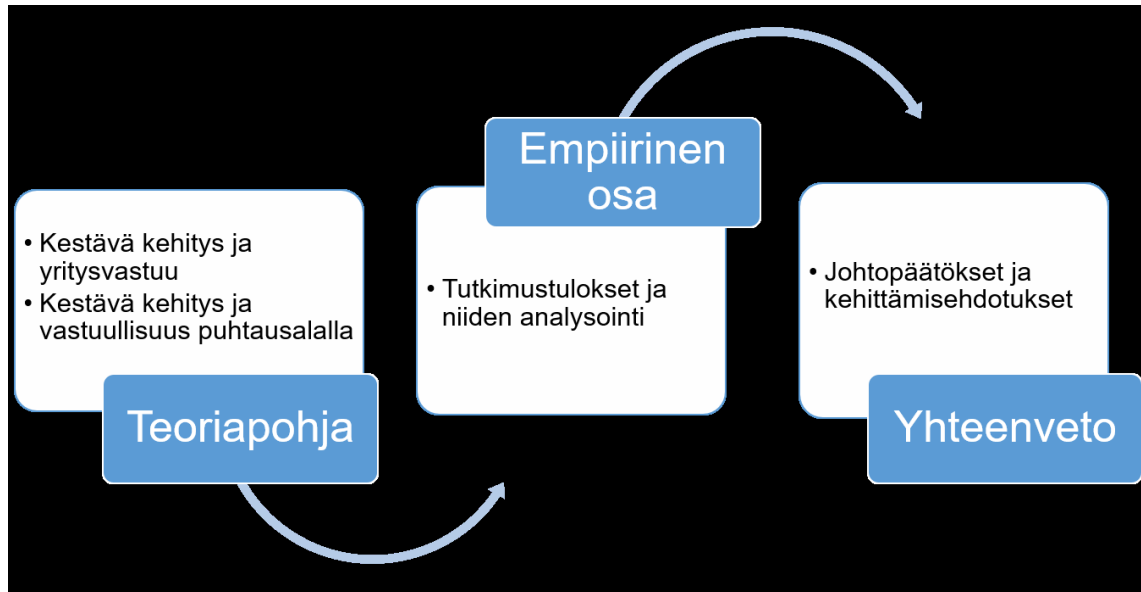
- Kestävä kehitys ja yritysvastuu
- Kestävä kehitys ja vastuullisuus puhtausalalla

Teoriapohja

Empiirinen osa

- Tutkimustulokset ja niiden analysointi

- Johtopäätökset ja kehittämisehdotukset

Yhteenveto